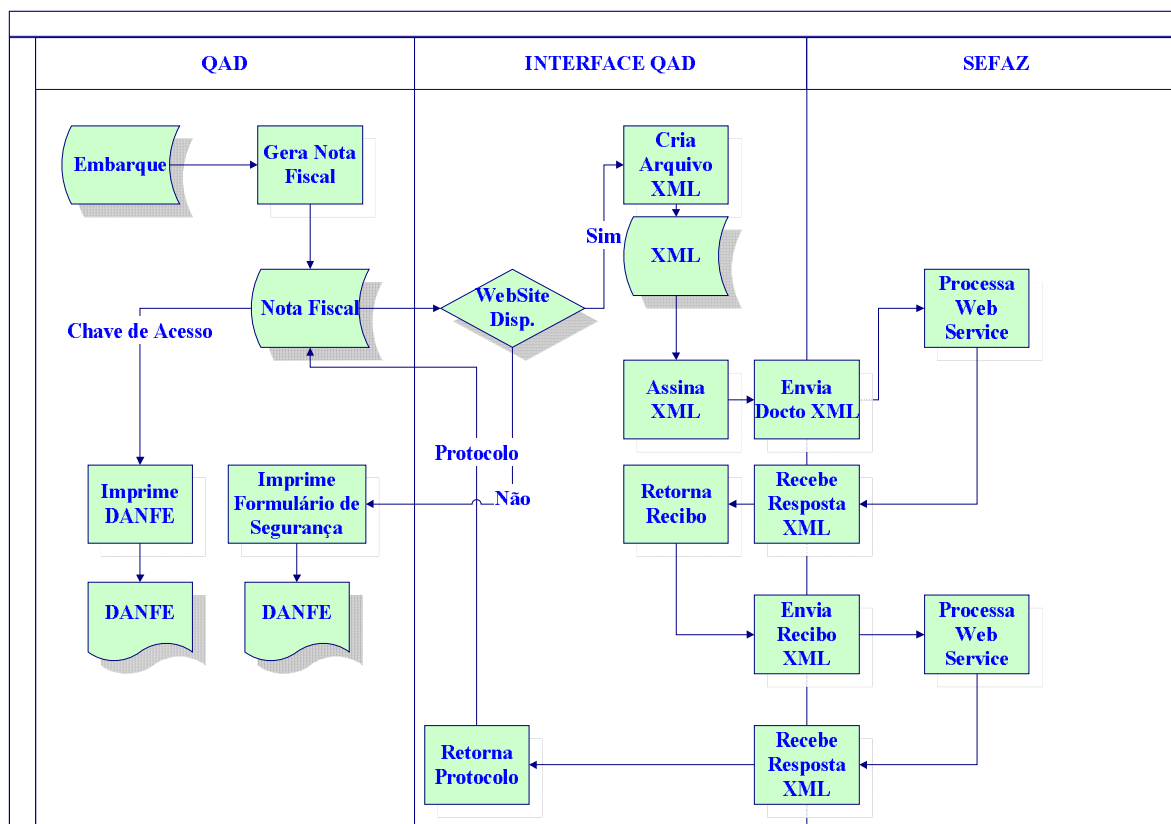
QAD

INTERFACE QAD

SEFAZ

Embarque

Gera Nota Fiscal

Nota Fiscal

Chave de Acesso

Imprime DANFE

DANFE

Imprime Formulário de Segurança

DANFE

WebSite Disp.

Sim

Protocolo

Não

Cria Arquivo XML

XML

Assina XML

Envia Docto XML

Processa Web Service

Retorna Recibo

Recebe Resposta XML

Envia Recibo XML

Processa Web Service

Retorna Protocolo

Recebe Resposta XML